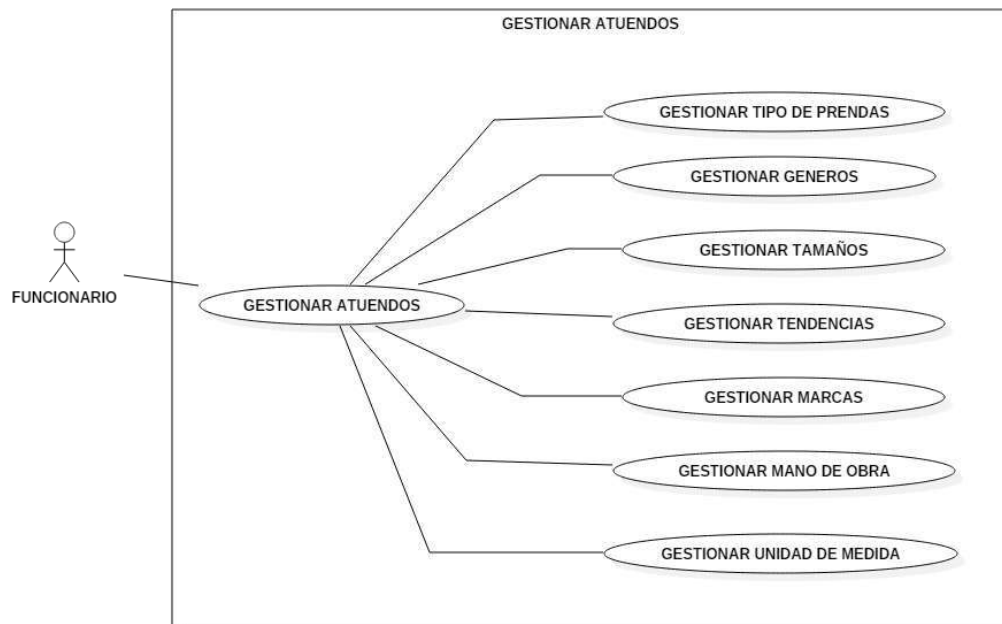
GESTIONAR ATUENDOS

FUNCIONARIO

GESTIONAR ATUENDOS

GESTIONAR TIPO DE PRENDAS

GESTIONAR GENEROS

GESTIONAR TAMAÑOS

GESTIONAR TENDENCIAS

GESTIONAR MARCAS

GESTIONAR MANO DE OBRA

GESTIONAR UNIDAD DE MEDIDA